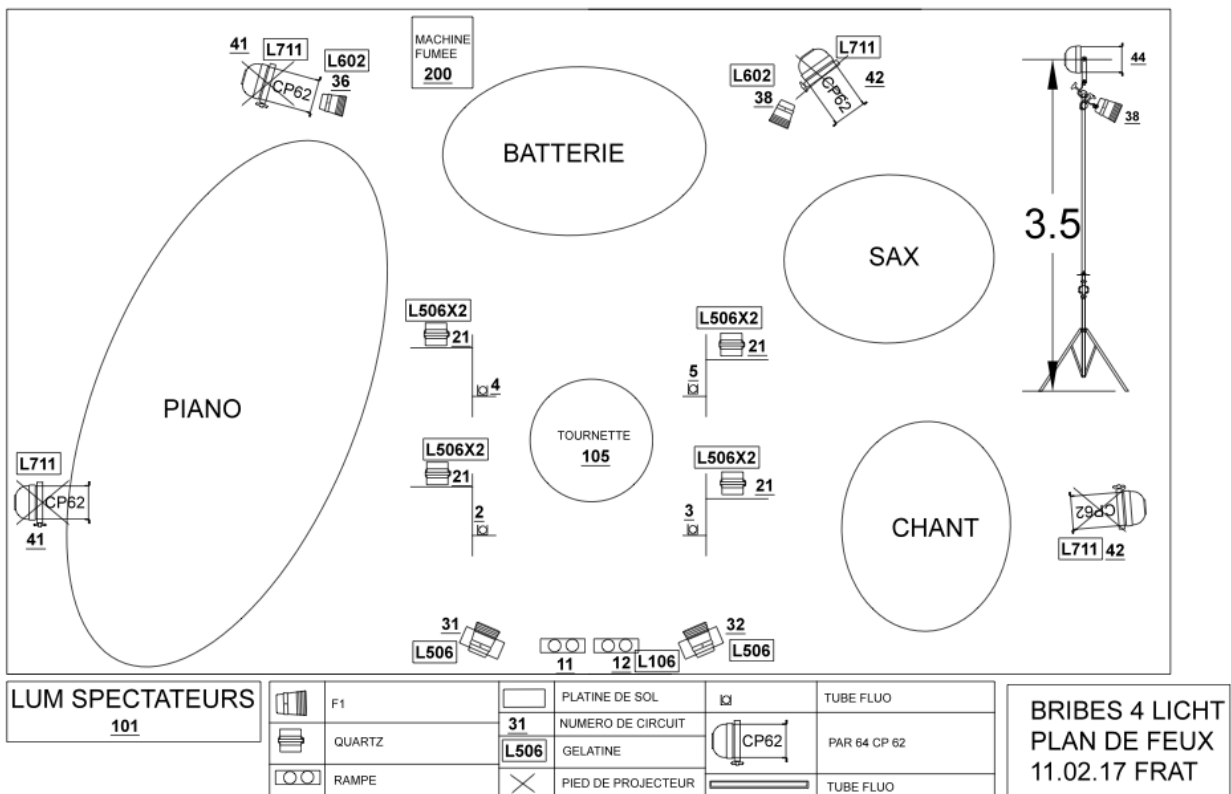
41 L711 CP62 L602 36

MACHINE FUMEE 200

L711 L602 38 CP62 42

44 38

BATTERIE

3.5

SAX

PIANO

L506X2 21 4

L506X2 5 21

TOURNETTE 105

L506X2 21 2

L506X2 21 3

L711 CP62 41

CP62 L711 42

CHANT

31 L506 11 12 L106 32 L506

LUM SPECTATEURS 101

| | F1 | | PLATINE DE SOL | | TUBE FLUO |
|---|---|---|---|---|---|
| | QUARTZ | 31 | NUMERO DE CIRCUIT | CP62 | PAR 64 CP 62 |
| | | L506 | GELATINE | | |
| | RAMPE | | PIED DE PROJECTEUR | | TUBE FLUO |

BRIBES 4 LICHT
PLAN DE FEUX
11.02.17 FRAT